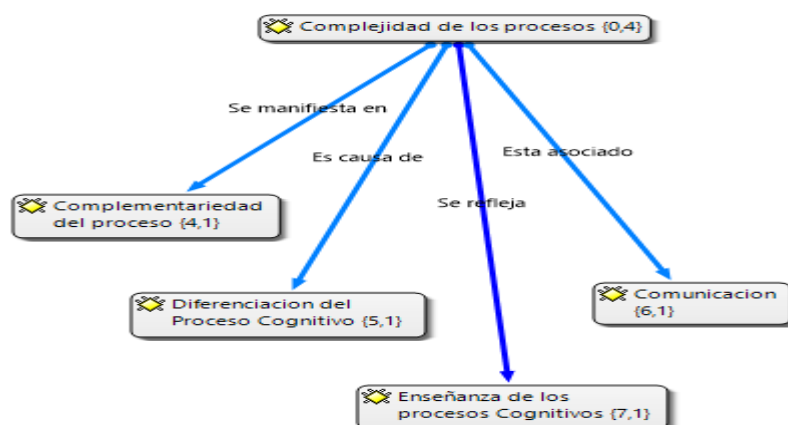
Complejidad de los procesos {0,4}

Se manifiesta en

Es causa de

Se refleja

Esta asociado

Complementariedad del proceso {4,1}

Diferenciacion del Proceso Cognitivo {5,1}

Comunicacion {6,1}

Enseñanza de los procesos Cognitivos {7,1}